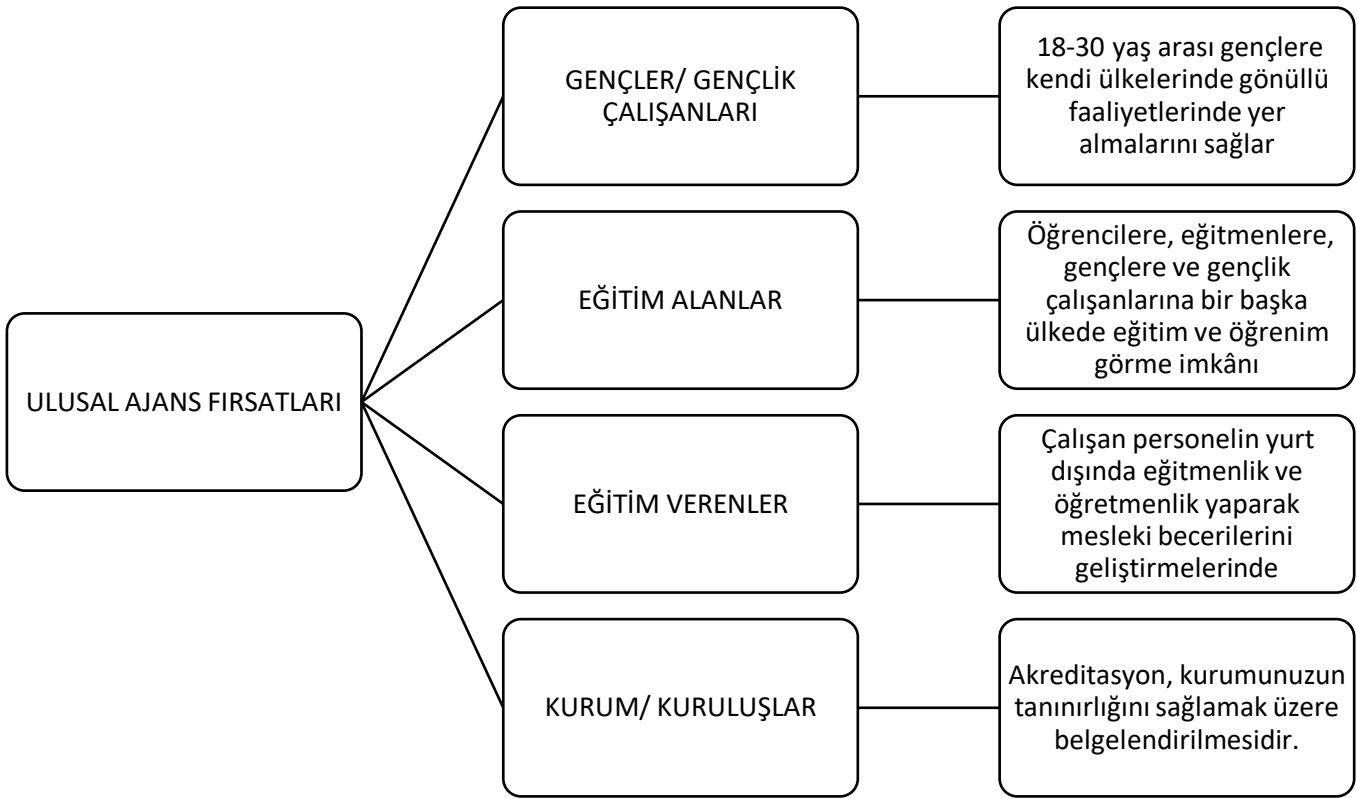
ULUSAL AJANS FIRSATLARI

GENÇLER/ GENÇLİK ÇALIŞANLARI

18-30 yaş arası gençlere kendi ülkelerinde gönüllü faaliyetlerinde yer almalarını sağlar

EĞİTİM ALANLAR

Öğrencilere, eğitmenlere, gençlere ve gençlik çalışanlarına bir başka ülkede eğitim ve öğrenim görme imkânı

EĞİTİM VERENLER

Çalışan personelin yurt dışında eğitmenlik ve öğretmenlik yaparak mesleki becerilerini geliştirmelerinde

KURUM/ KURULUŞLAR

Akreditasyon, kurumunuzun tanınırlığını sağlamak üzere belgelendirilmesidir.